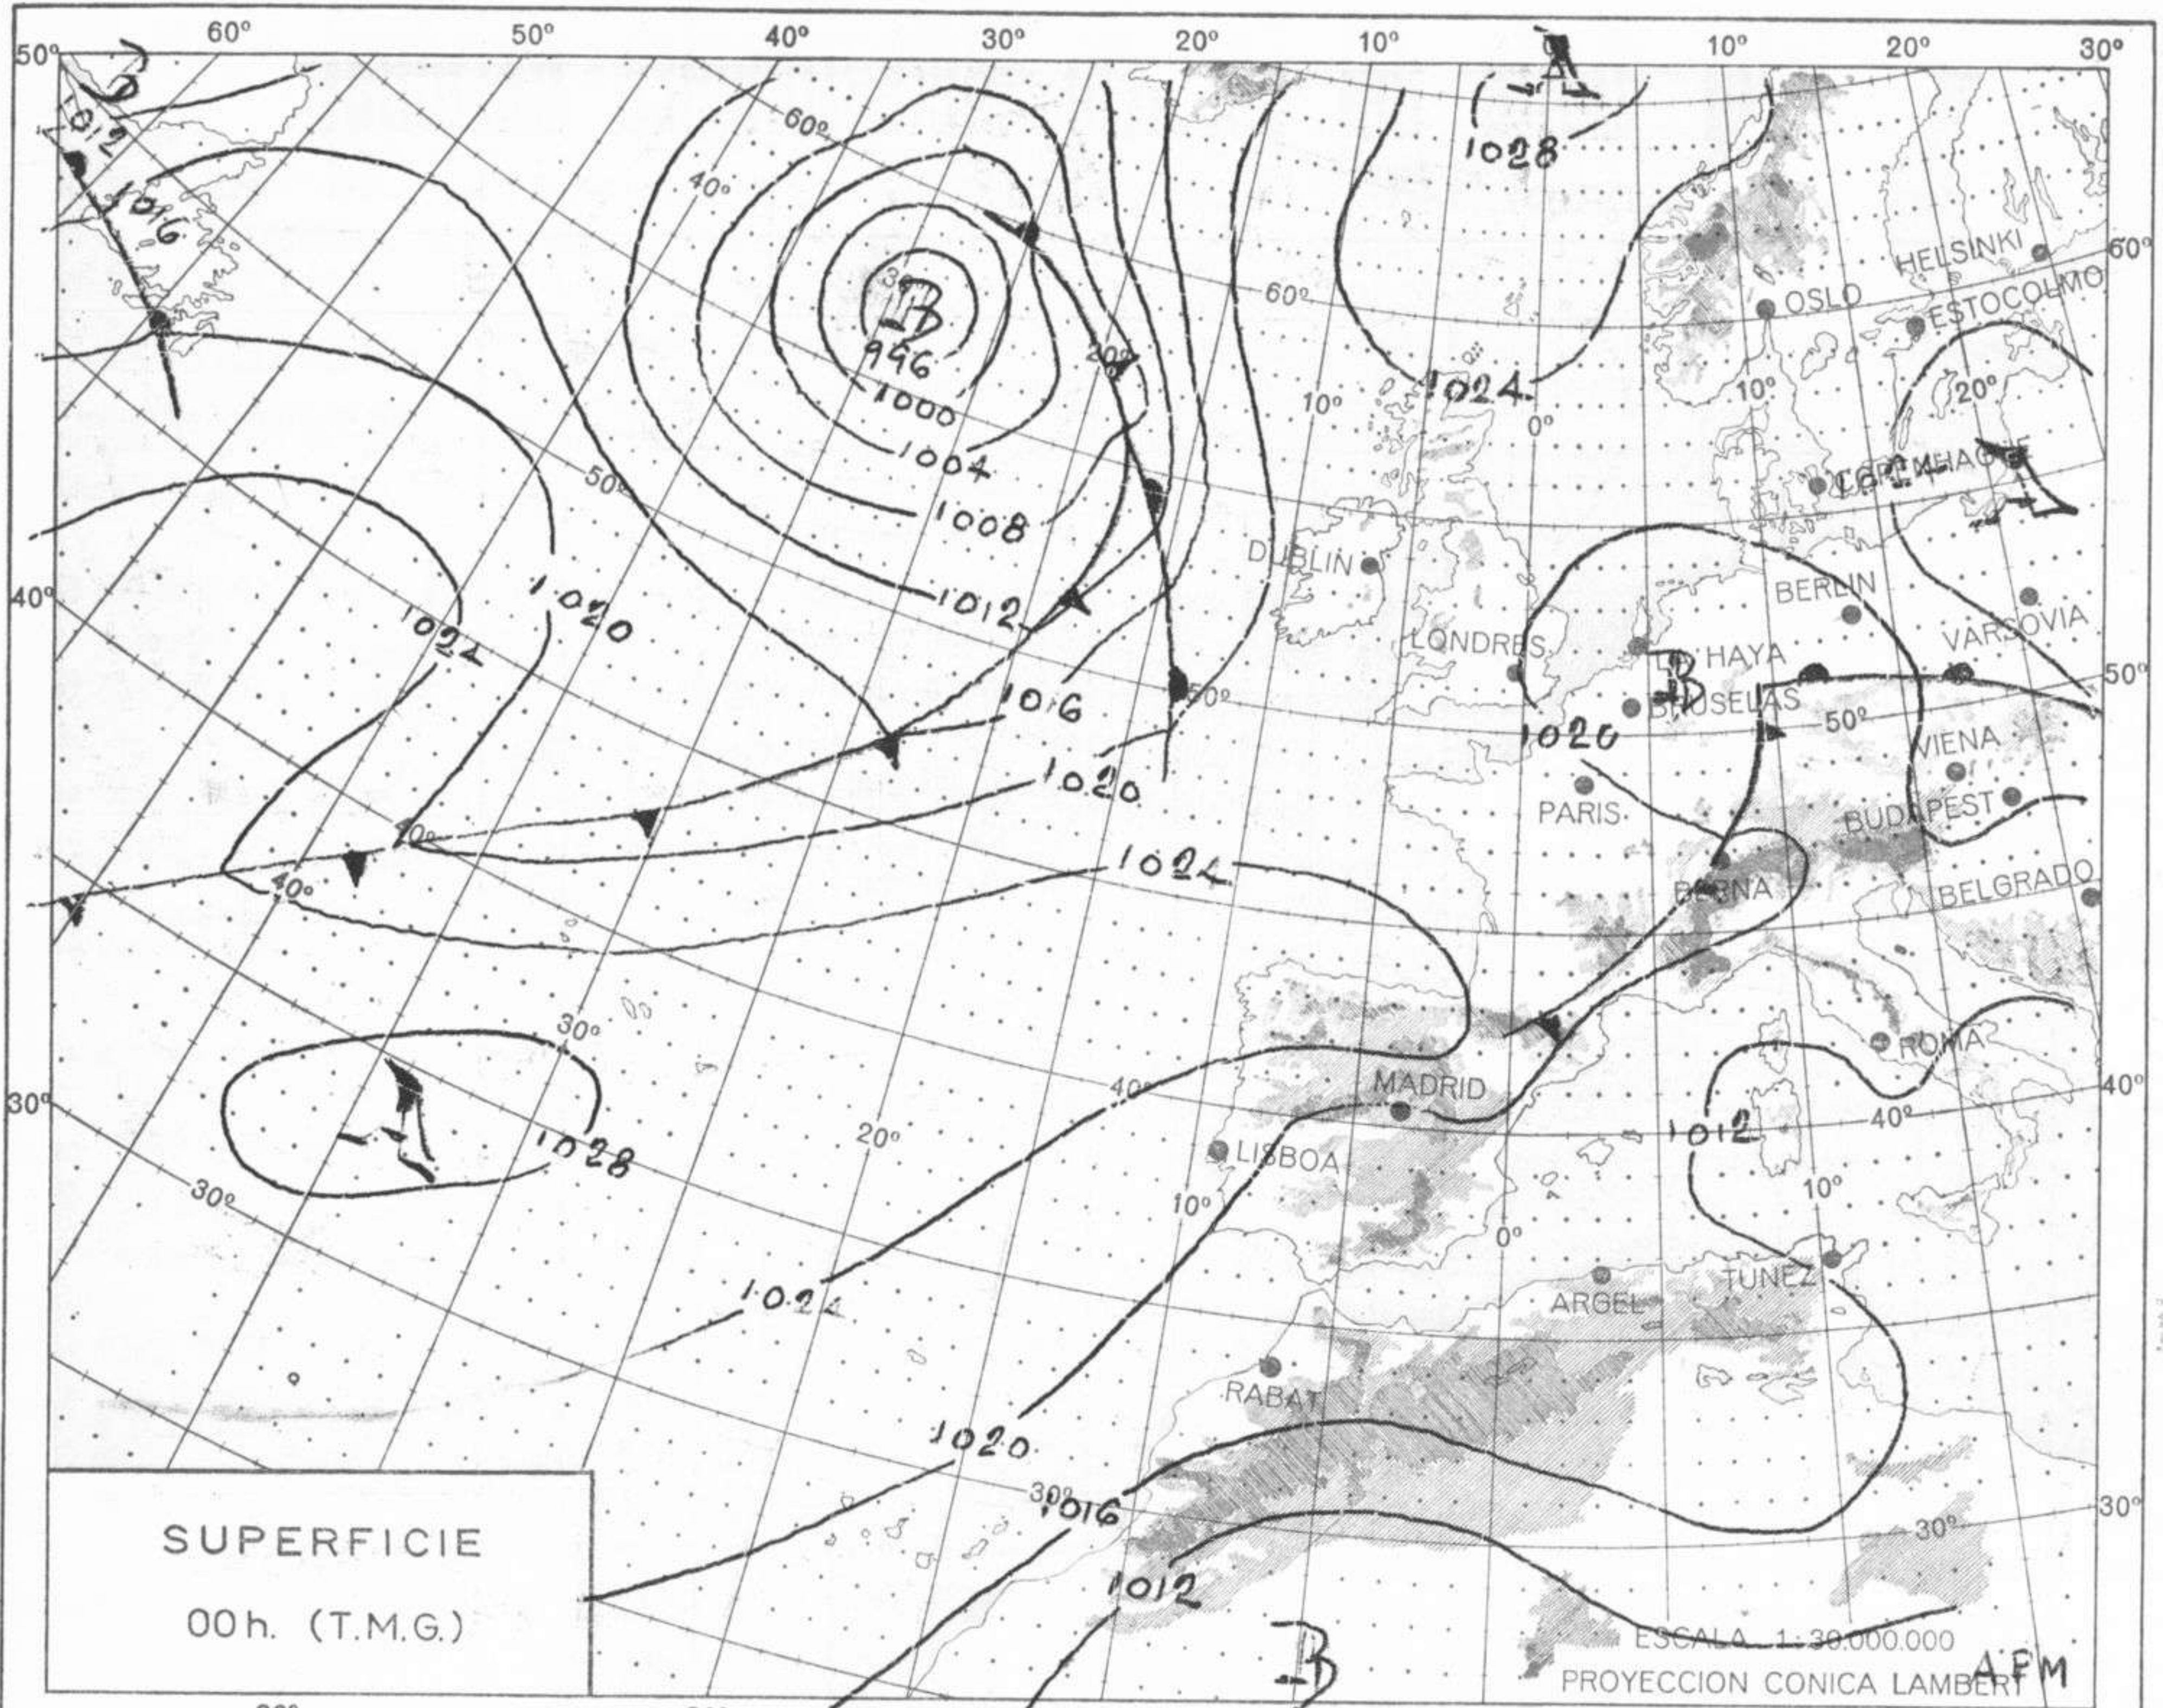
60° 50° 40° 30° 20° 10° 0° 10° 20° 30°

50° 40° 30°

60° 50° 40° 30°

B
1012
1016
996
1000
1004
1008
1012
1020
1024
1016
1020
1024
A
1028
1024
1028
1024
1020
1024
1012
1020
1016
1012
B
A
B
A
1012
1020
1012

60° 40° 60° 50° 20° 10° 0° 50° 40° 40° 30° 20° 10° 0° 10° 20° 50° 40° 30° 10° 30°

DUBLIN
LONDRES
LA HAYA
BRUSELAS
PARIS
BERLIN
VARSOVIA
VIENA
BUDAPEST
BERNA
BELGRADO
ROMA
MADRID
LISBOA
ARGEL
TUNEZ
RABAT
OSLO
HELSINKI
ESTOCOLMO
COPENHAGUE

SUPERFICIE
00h. (T.M.G.)

ESCALA 1:30.000.000
PROYECCION CONICA LAMBERT
A.F.M.